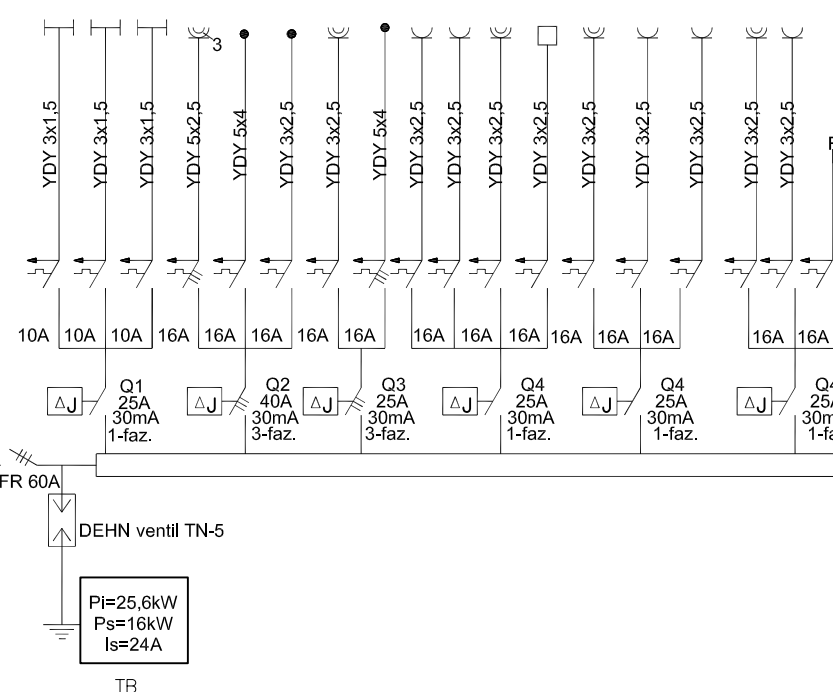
3

YDY 3x1,5
YDY 3x1,5
YDY 3x1,5
YDY 5x2,5
YDY 5x4
YDY 3x2,5
YDY 3x2,5
YDY 5x4
YDY 3x2,5
YDY 3x2,5
YDY 3x2,5
YDY 3x2,5
YDY 3x2,5
YDY 3x2,5
YDY 3x2,5
YDY 3x2,5
F

10A 10A 10A 16A 16A 16A 16A 16A 16A 16A 16A 16A 16A 16A 16A 16A

ΔJ Q1 25A 30mA 1-faz.
ΔJ Q2 40A 30mA 3-faz.
ΔJ Q3 25A 30mA 3-faz.
ΔJ Q4 25A 30mA 1-faz.
ΔJ Q4 25A 30mA 1-faz.
ΔJ Q4 25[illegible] 30m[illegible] 1-fa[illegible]

FR 60A

DEHN ventil TN-5

Pi=25,6kW
Ps=16kW
Is=24A

TB